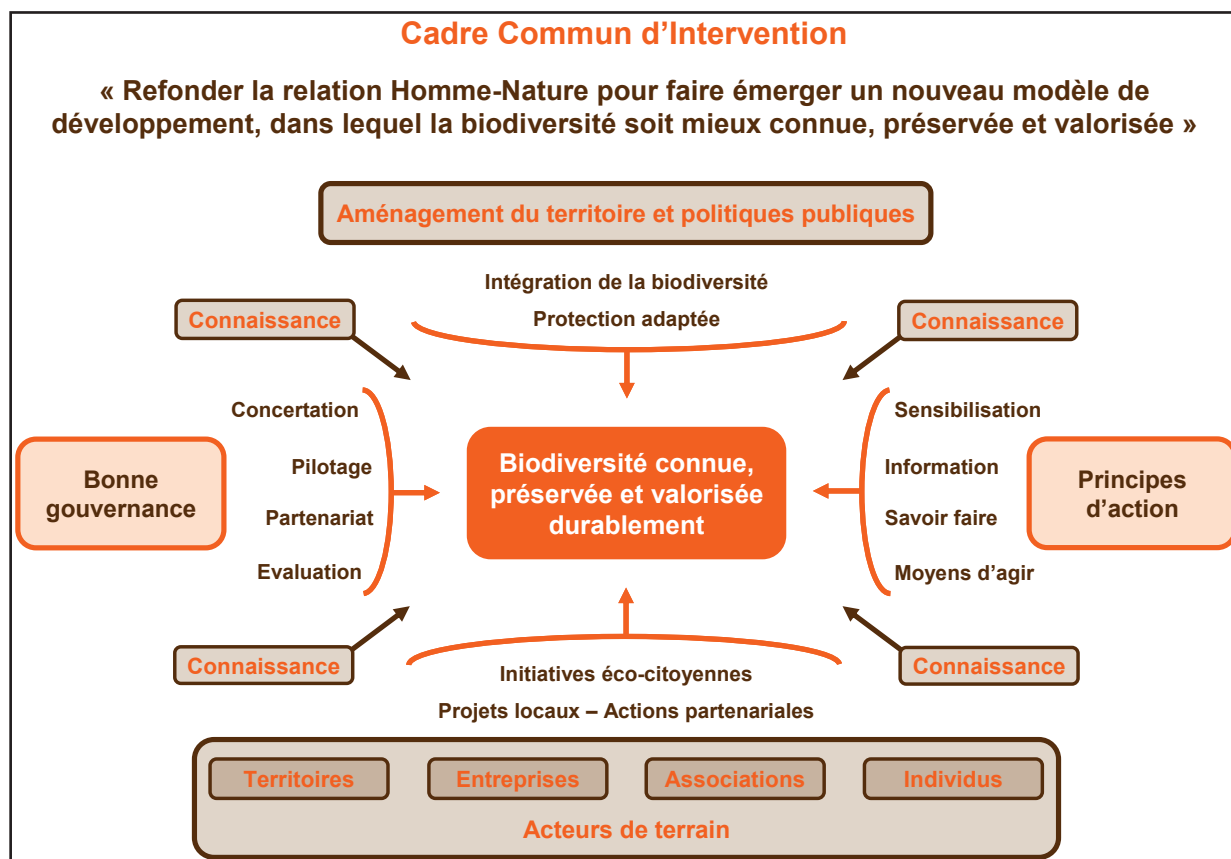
Cadre Commun d'Intervention

« Refonder la relation Homme-Nature pour faire émerger un nouveau modèle de développement, dans lequel la biodiversité soit mieux connue, préservée et valorisée »

Aménagement du territoire et politiques publiques

Intégration de la biodiversité

Protection adaptée

Connaissance

Connaissance

Concertation

Pilotage

Partenariat

Evaluation

Bonne gouvernance

Biodiversité connue, préservée et valorisée durablement

Sensibilisation

Information

Savoir faire

Moyens d'agir

Principes d'action

Connaissance

Connaissance

Initiatives éco-citoyennes

Projets locaux – Actions partenariales

Territoires

Entreprises

Associations

Individus

Acteurs de terrain